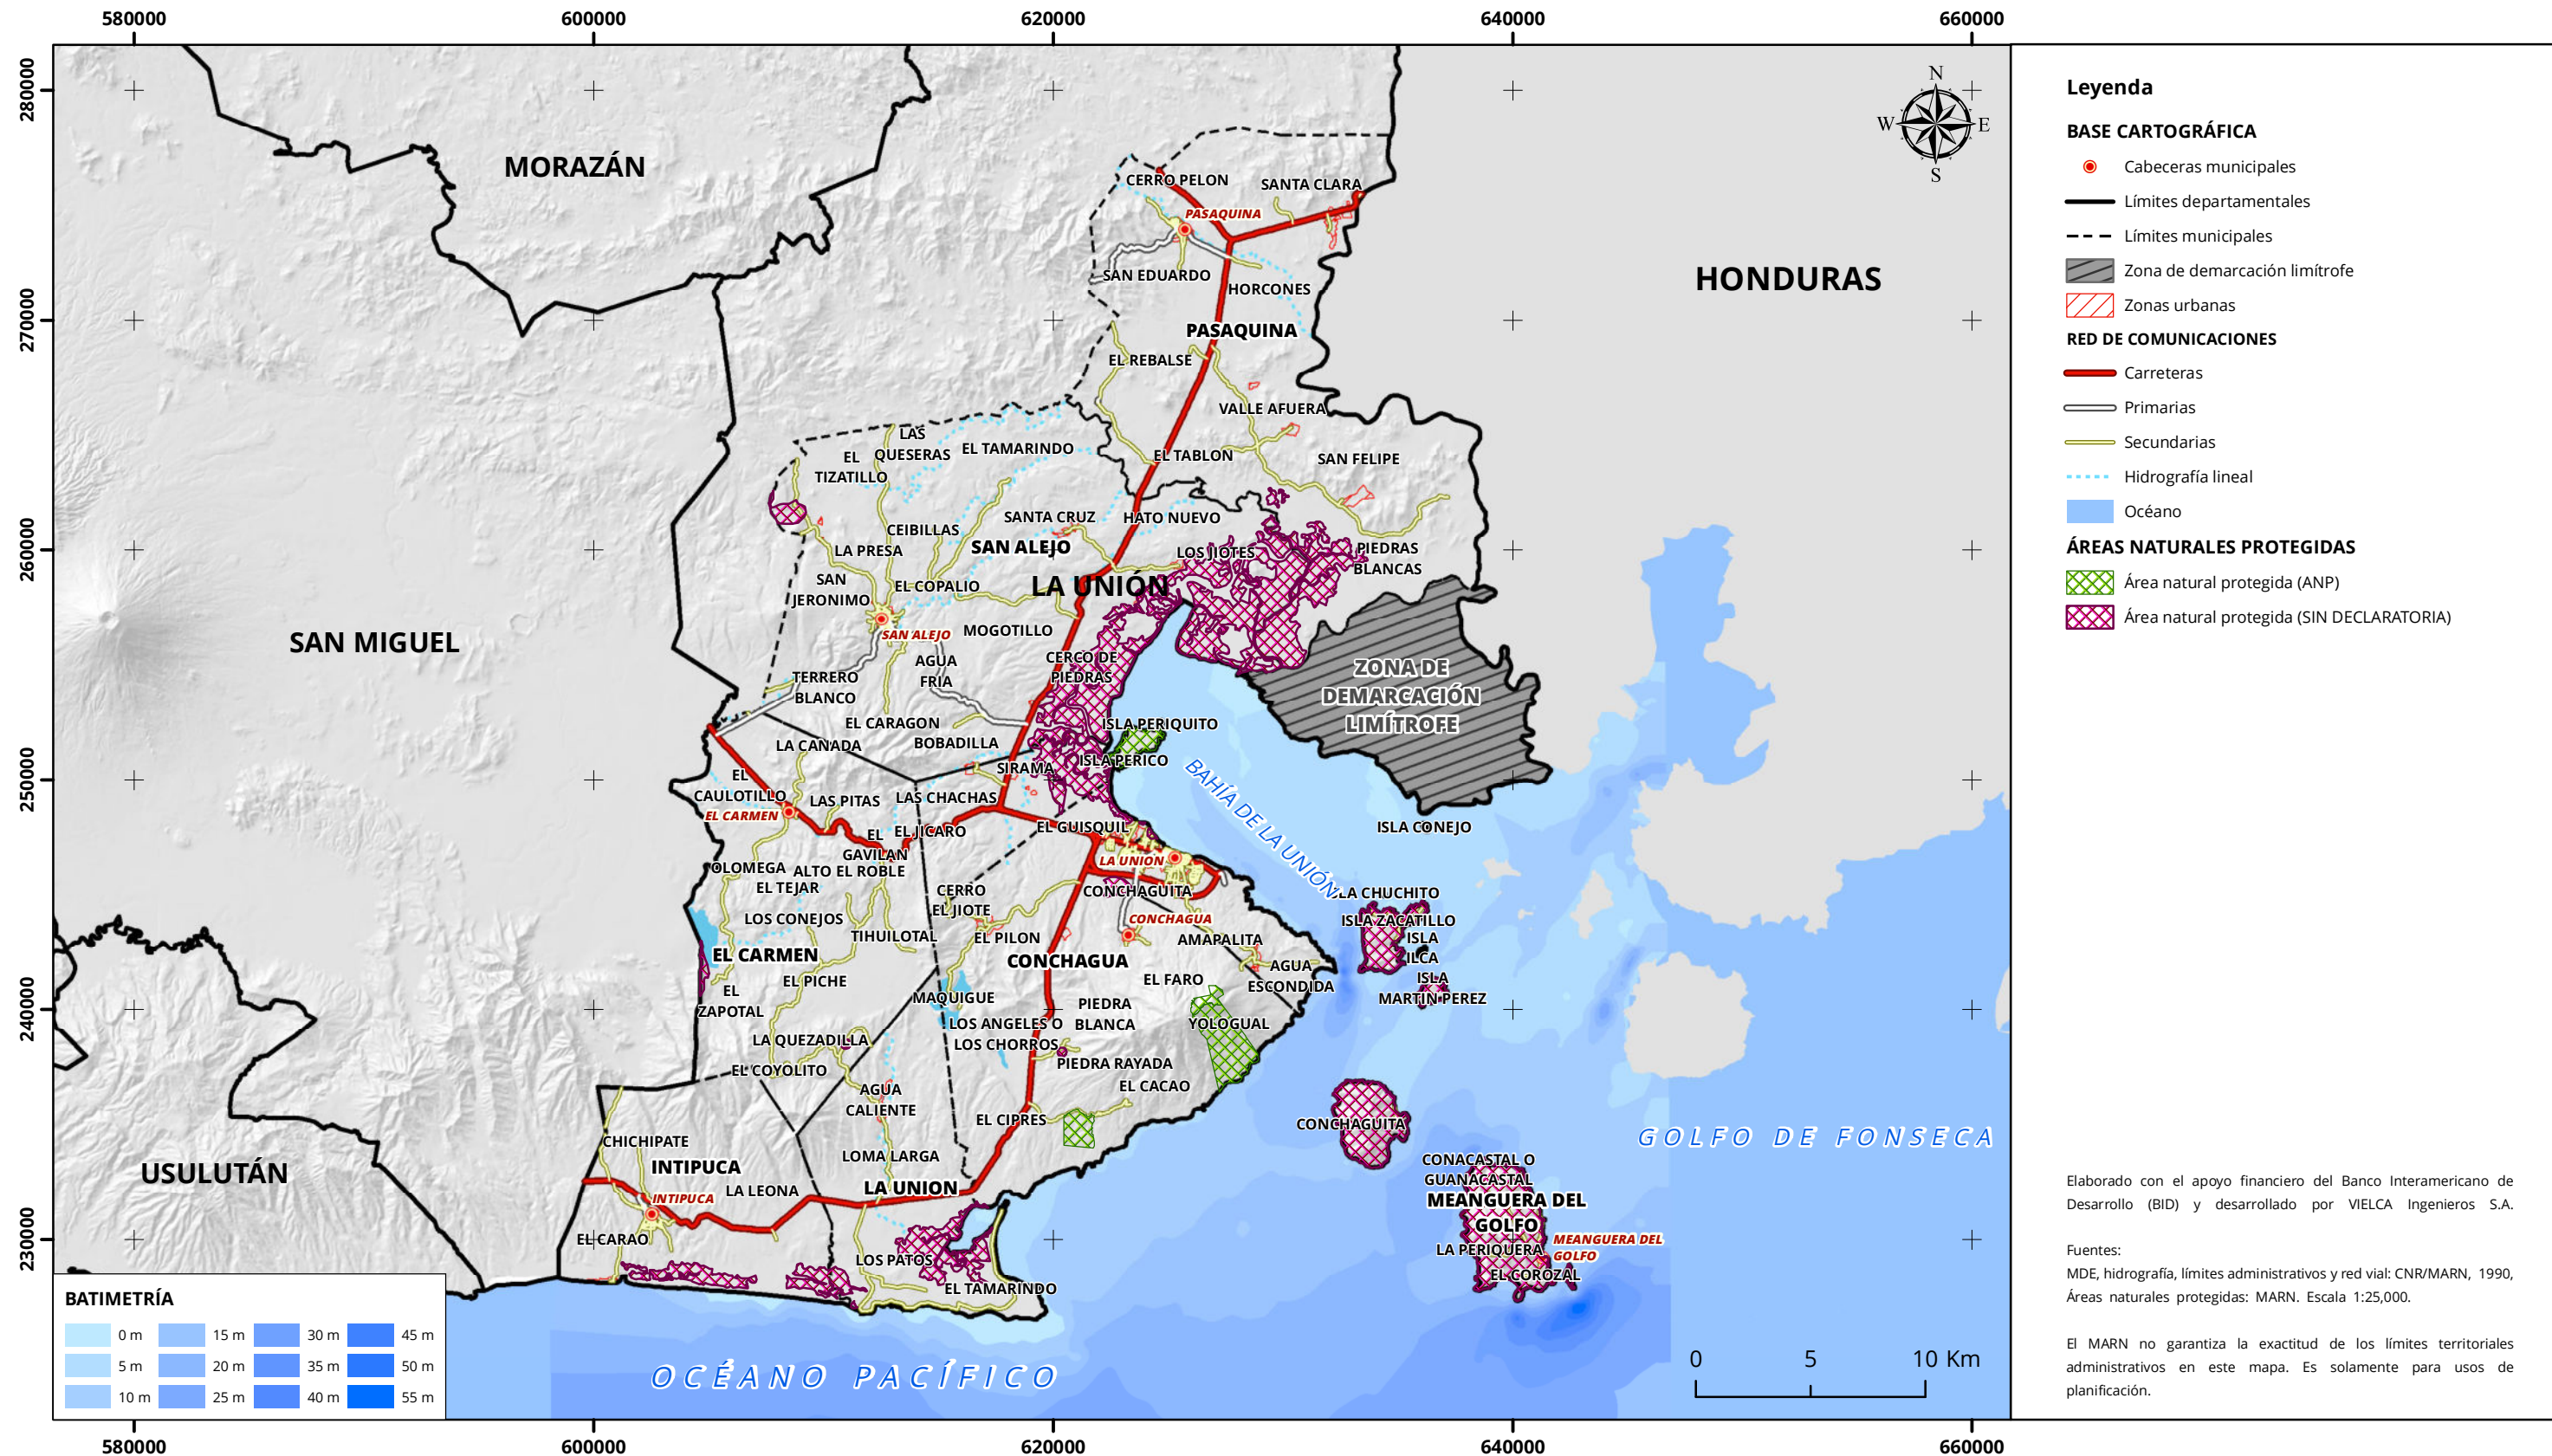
580000 600000 620000 640000 660000

280000 270000 260000 250000 240000 230000

MORAZÁN

HONDURAS

SAN MIGUEL

USULUTÁN

LA UNIÓN

CERRO PELON
SANTA CLARA
PASAQUINA
SAN EDUARDO
HORCONES
PASAQUINA
EL REBALSE
VALLE AFUERA
EL TABLON
SAN FELIPE
LAS QUESERAS
EL TAMARINDO
EL TIZATILLO
CEIBILLAS
SANTA CRUZ
HATO NUEVO
LA PRESA
SAN ALEJO
LOS JIOTES
PIEDRAS BLANCAS
SAN JERONIMO
EL COPALIO
SAN ALEJO
MOGOTILLO
AGUA FRIA
CERCO DE PIEDRAS
TERRERO BLANCO
EL CARAGON
ISLA PERIQUITO
LA CAÑADA
BOBADILLA
ISLA PERICO
SIRAMA
EL CAULOTILLO
EL CARMEN
LAS PITAS
LAS CHACHAS
EL JICARO
EL GAVILAN
EL GUISQUIL
LA UNION
OLOMEGA
ALTO EL ROBLE
EL TEJAR
CONCHAGUITA
CERRO EL JIOTE
CONCHAGUA
LOS CONEJOS
TIHUILOTAL
EL PILON
AMAPALITA
EL CARMEN
CONCHAGUA
EL PICHE
EL ZAPOTAL
MAQUIGUE
EL FARO
AGUA ESCONDIDA
PIEDRA BLANCA
LOS ANGELES O LOS CHORROS
YOLOGUAL
LA QUEZADILLA
PIEDRA RAYADA
EL COYOLITO
AGUA CALIENTE
EL CACAO
EL CIPRES
CHICHIPATE
INTIPUCA
LOMA LARGA
LA LEONA
LA UNION
INTIPUCA
EL CARAO
LOS PATOS
EL TAMARINDO

ZONA DE DEMARCACIÓN LIMÍTROFE
BAHÍA DE LA UNIÓN
ISLA CONEJO
LA CHUCHITO
ISLA ZACATILLO
ISLA ILCA
ISLA MARTIN PEREZ
CONCHAGUITA
CONACASTAL O GUANACASTAL
MEANGUERA DEL GOLFO
LA PERIQUERA
MEANGUERA DEL GOLFO
EL COROZAL

GOLFO DE FONSECA
OCÉANO PACÍFICO

N S E W

Leyenda
BASE CARTOGRÁFICA
Cabeceras municipales
Límites departamentales
Límites municipales
Zona de demarcación limítrofe
Zonas urbanas
RED DE COMUNICACIONES
Carreteras
Primarias
Secundarias
Hidrografía lineal
Océano
ÁREAS NATURALES PROTEGIDAS
Área natural protegida (ANP)
Área natural protegida (SIN DECLARATORIA)

BATIMETRÍA
| 0 m | 15 m | 30 m | 45 m |
|---|---|---|---|
| 5 m | 20 m | 35 m | 50 m |
| 10 m | 25 m | 40 m | 55 m |

0 5 10 Km

Elaborado con el apoyo financiero del Banco Interamericano de Desarrollo (BID) y desarrollado por VIELCA Ingenieros S.A.

Fuentes:
MDE, hidrografía, límites administrativos y red vial: CNR/MARN, 1990,
Áreas naturales protegidas: MARN. Escala 1:25,000.

El MARN no garantiza la exactitud de los límites territoriales administrativos en este mapa. Es solamente para usos de planificación.